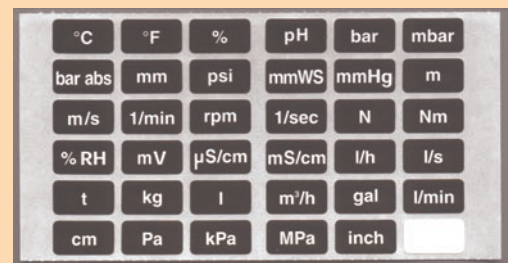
| °C | °F | % | pH | bar | mbar |
|---|---|---|---|---|---|
| bar abs | mm | psi | mmWS | mmHg | m |
| m/s | 1/min | rpm | 1/sec | N | Nm |
| % RH | mV | μS/cm | mS/cm | l/h | l/s |
| t | kg | l | m³/h | gal | l/min |
| cm | Pa | kPa | MPa | inch | |